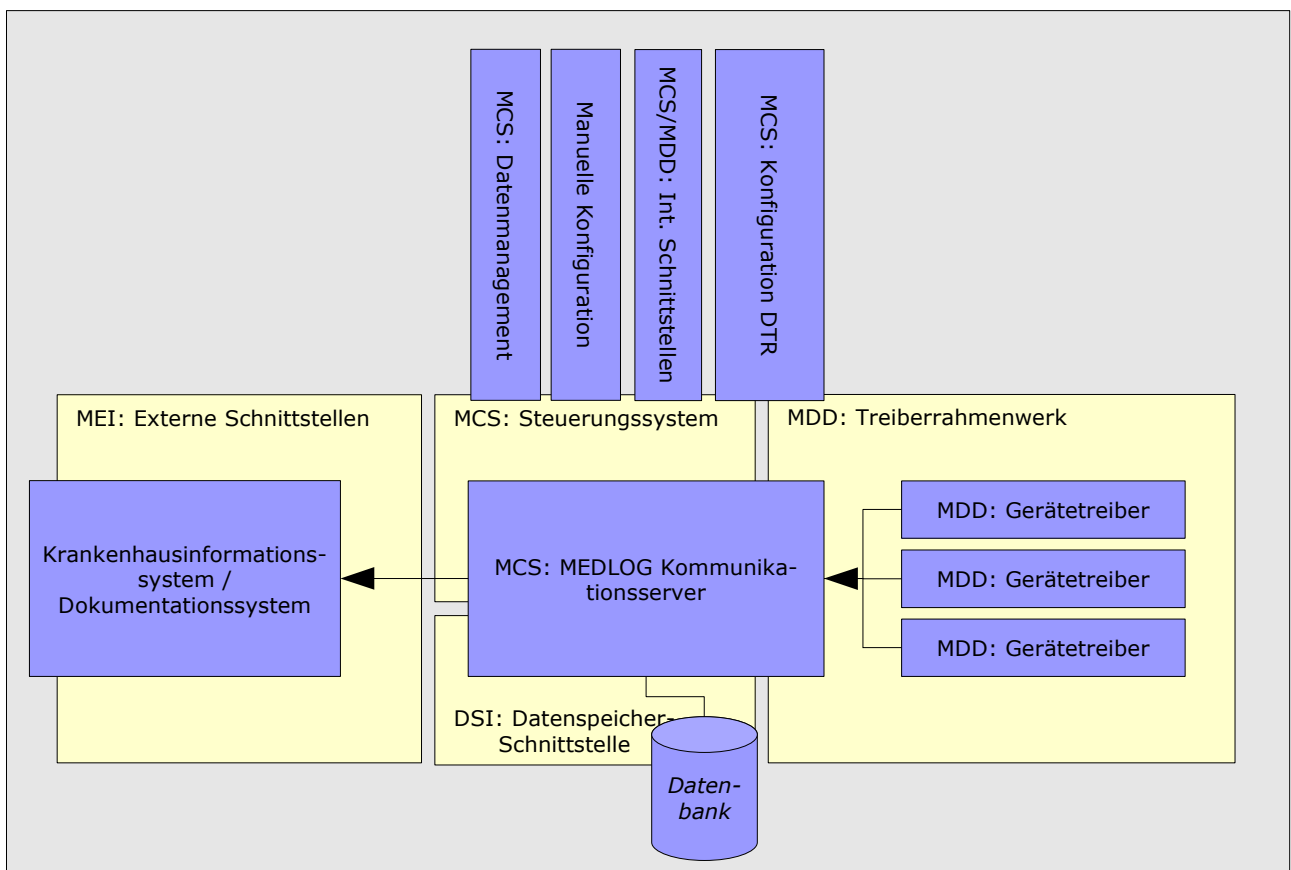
MCS: Datenmanagement

Manuelle Konfiguration

MCS/MDD: Int. Schnittstellen

MCS: Konfiguration DTR

MEI: Externe Schnittstellen

Krankenhausinformationssystem / Dokumentationssystem

MCS: Steuerungssystem

MCS: MEDLOG Kommunikationsserver

MDD: Treiberrahmenwerk

MDD: Gerätetreiber

MDD: Gerätetreiber

MDD: Gerätetreiber

DSI: Datenspeicher-Schnittstelle

Datenbank